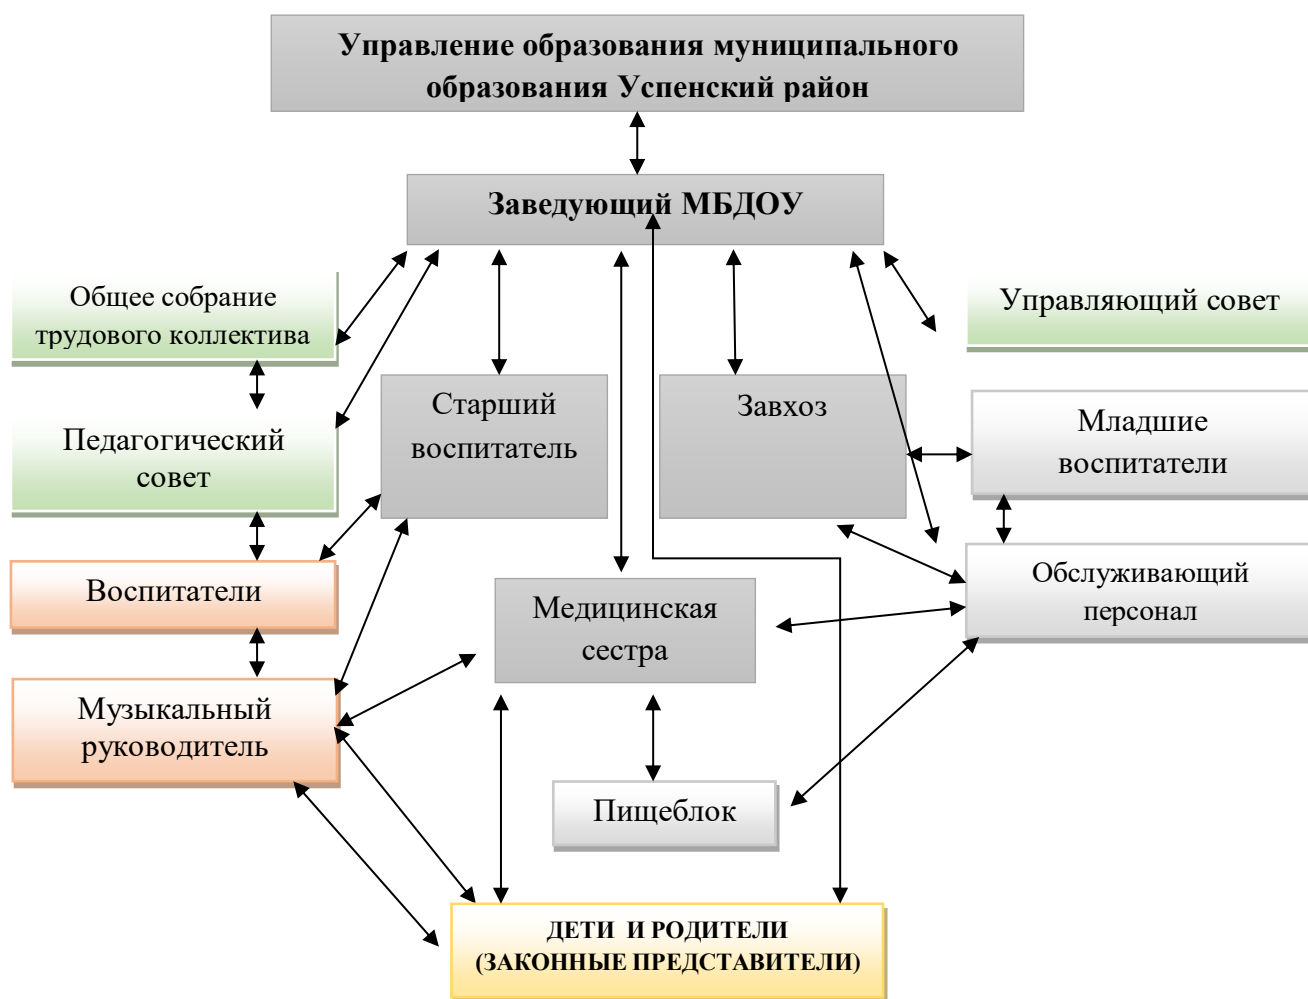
Управление образования муниципального образования Успенский район

Заведующий МБДОУ

Общее собрание трудового коллектива

Управляющий совет

Педагогический совет

Старший воспитатель

Завхоз

Младшие воспитатели

Воспитатели

Обслуживающий персонал

Медицинская сестра

Музыкальный руководитель

Пищеблок

ДЕТИ И РОДИТЕЛИ (ЗАКОННЫЕ ПРЕДСТАВИТЕЛИ)